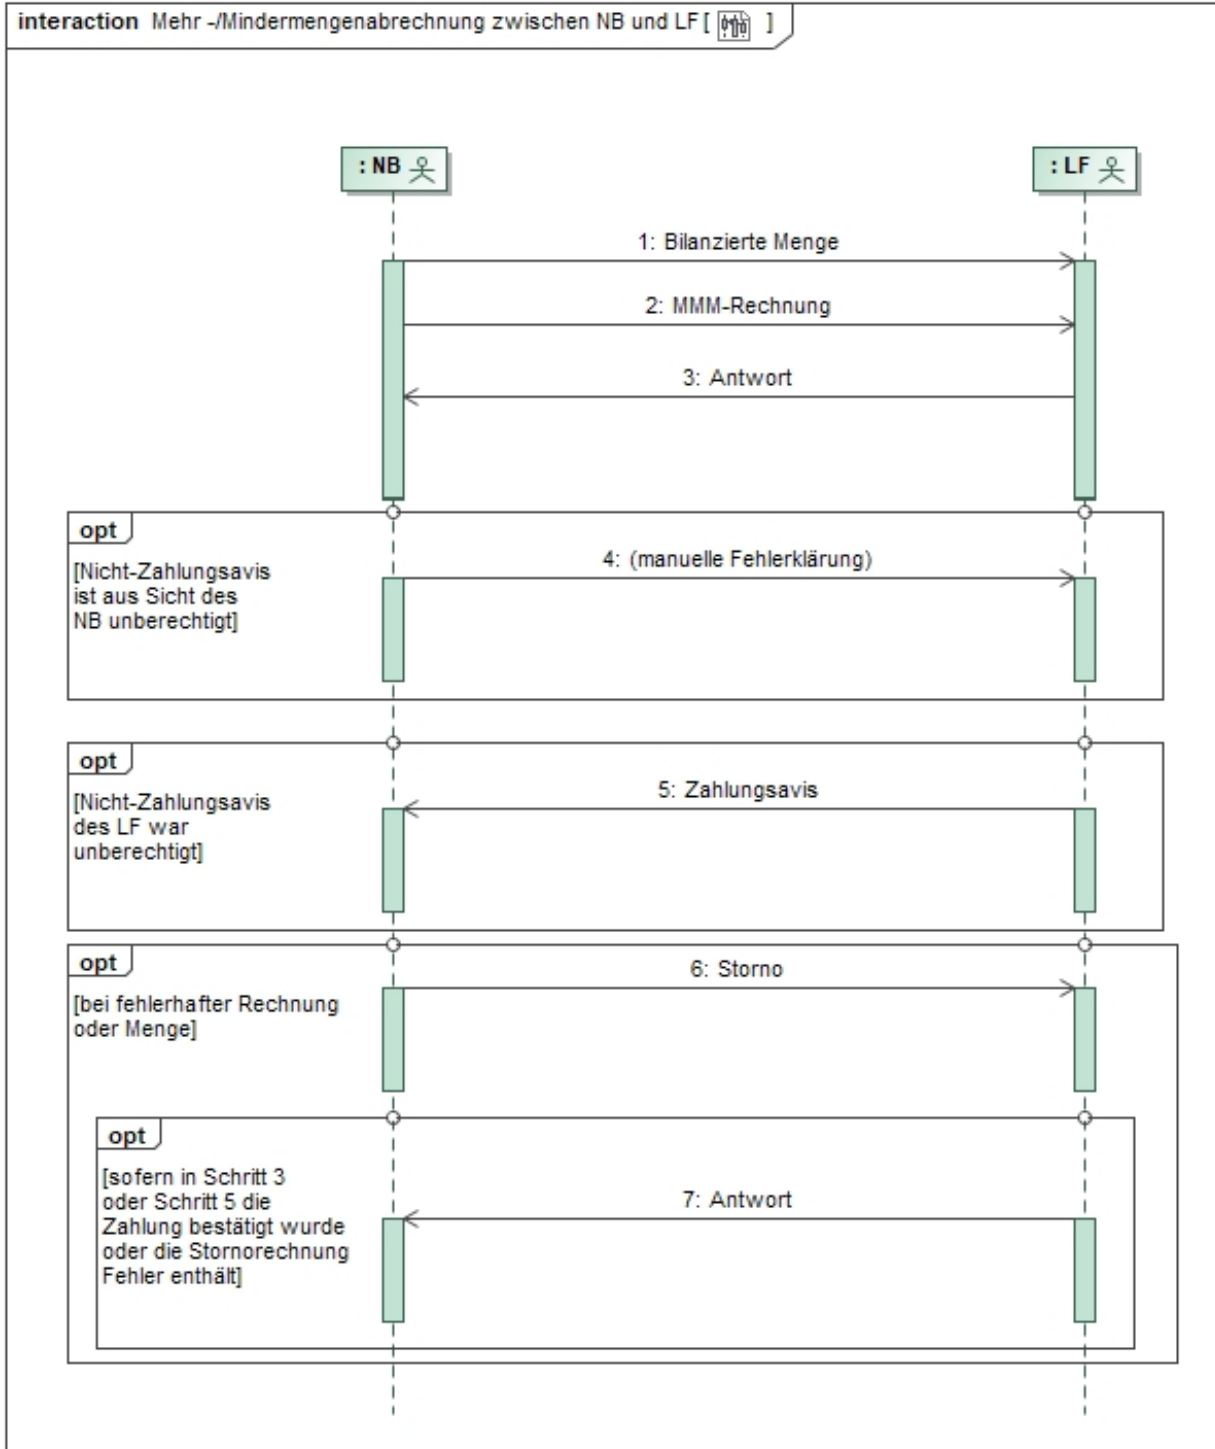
interaction Mehr -/Mindermengenabrechnung zwischen NB und LF [ ]

: NB

: LF

1: Bilanzierte Menge

2: MMM-Rechnung

3: Antwort

opt

[Nicht-Zahlungsavis ist aus Sicht des NB unberechtigt]

4: (manuelle Fehlerklärung)

opt

[Nicht-Zahlungsavis des LF war unberechtigt]

5: Zahlungsavis

opt

[bei fehlerhafter Rechnung oder Menge]

6: Storno

opt

[sofern in Schritt 3 oder Schritt 5 die Zahlung bestätigt wurde oder die Stornorechnung Fehler enthält]

7: Antwort